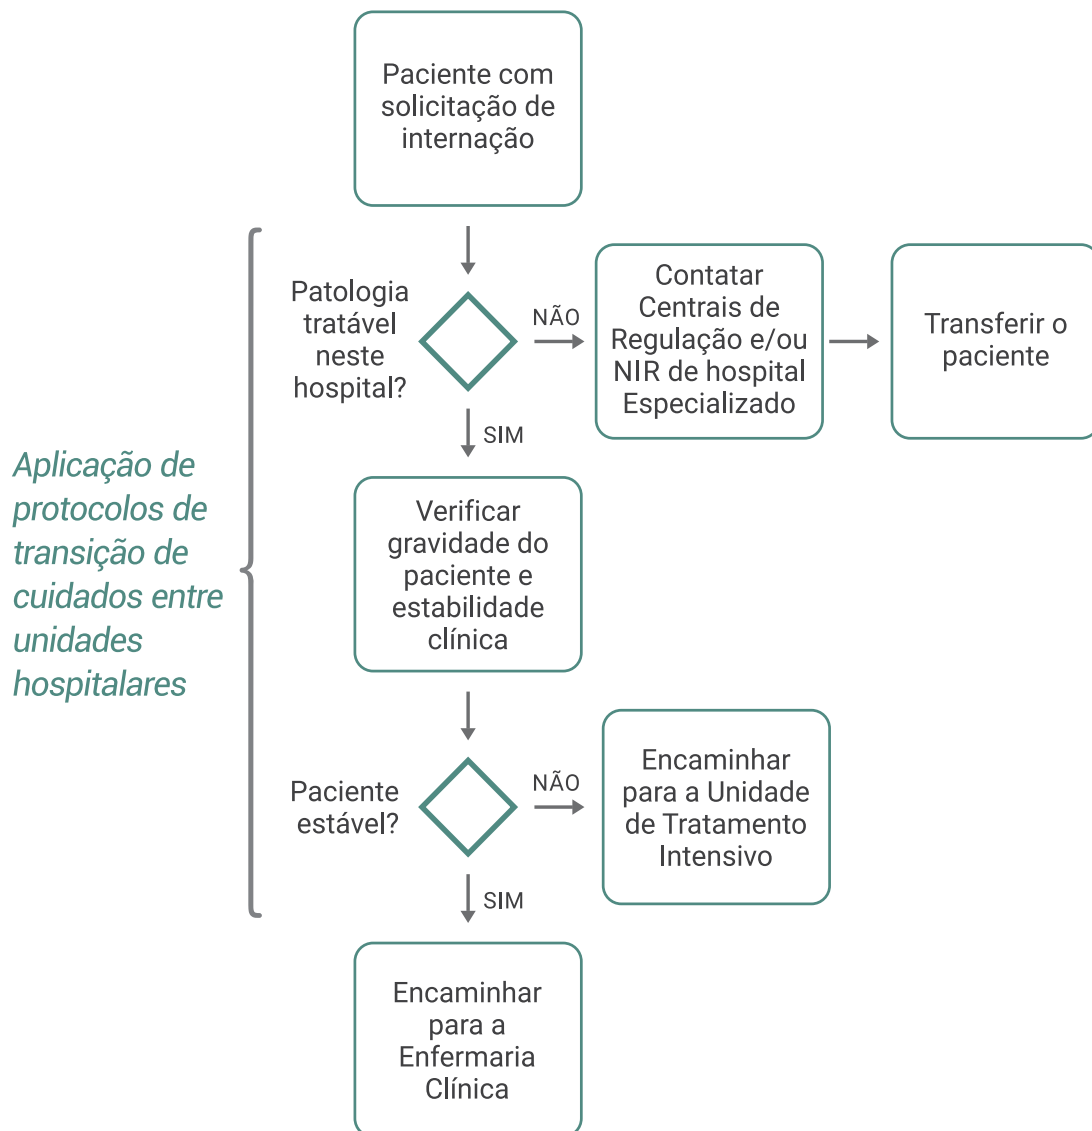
Paciente com solicitação de internação

Aplicação de protocolos de transição de cuidados entre unidades hospitalares

Patologia tratável neste hospital?

NÃO

Contatar Centrais de Regulação e/ou NIR de hospital Especializado

Transferir o paciente

SIM

Verificar gravidade do paciente e estabilidade clínica

Paciente estável?

NÃO

Encaminhar para a Unidade de Tratamento Intensivo

SIM

Encaminhar para a Enfermaria Clínica